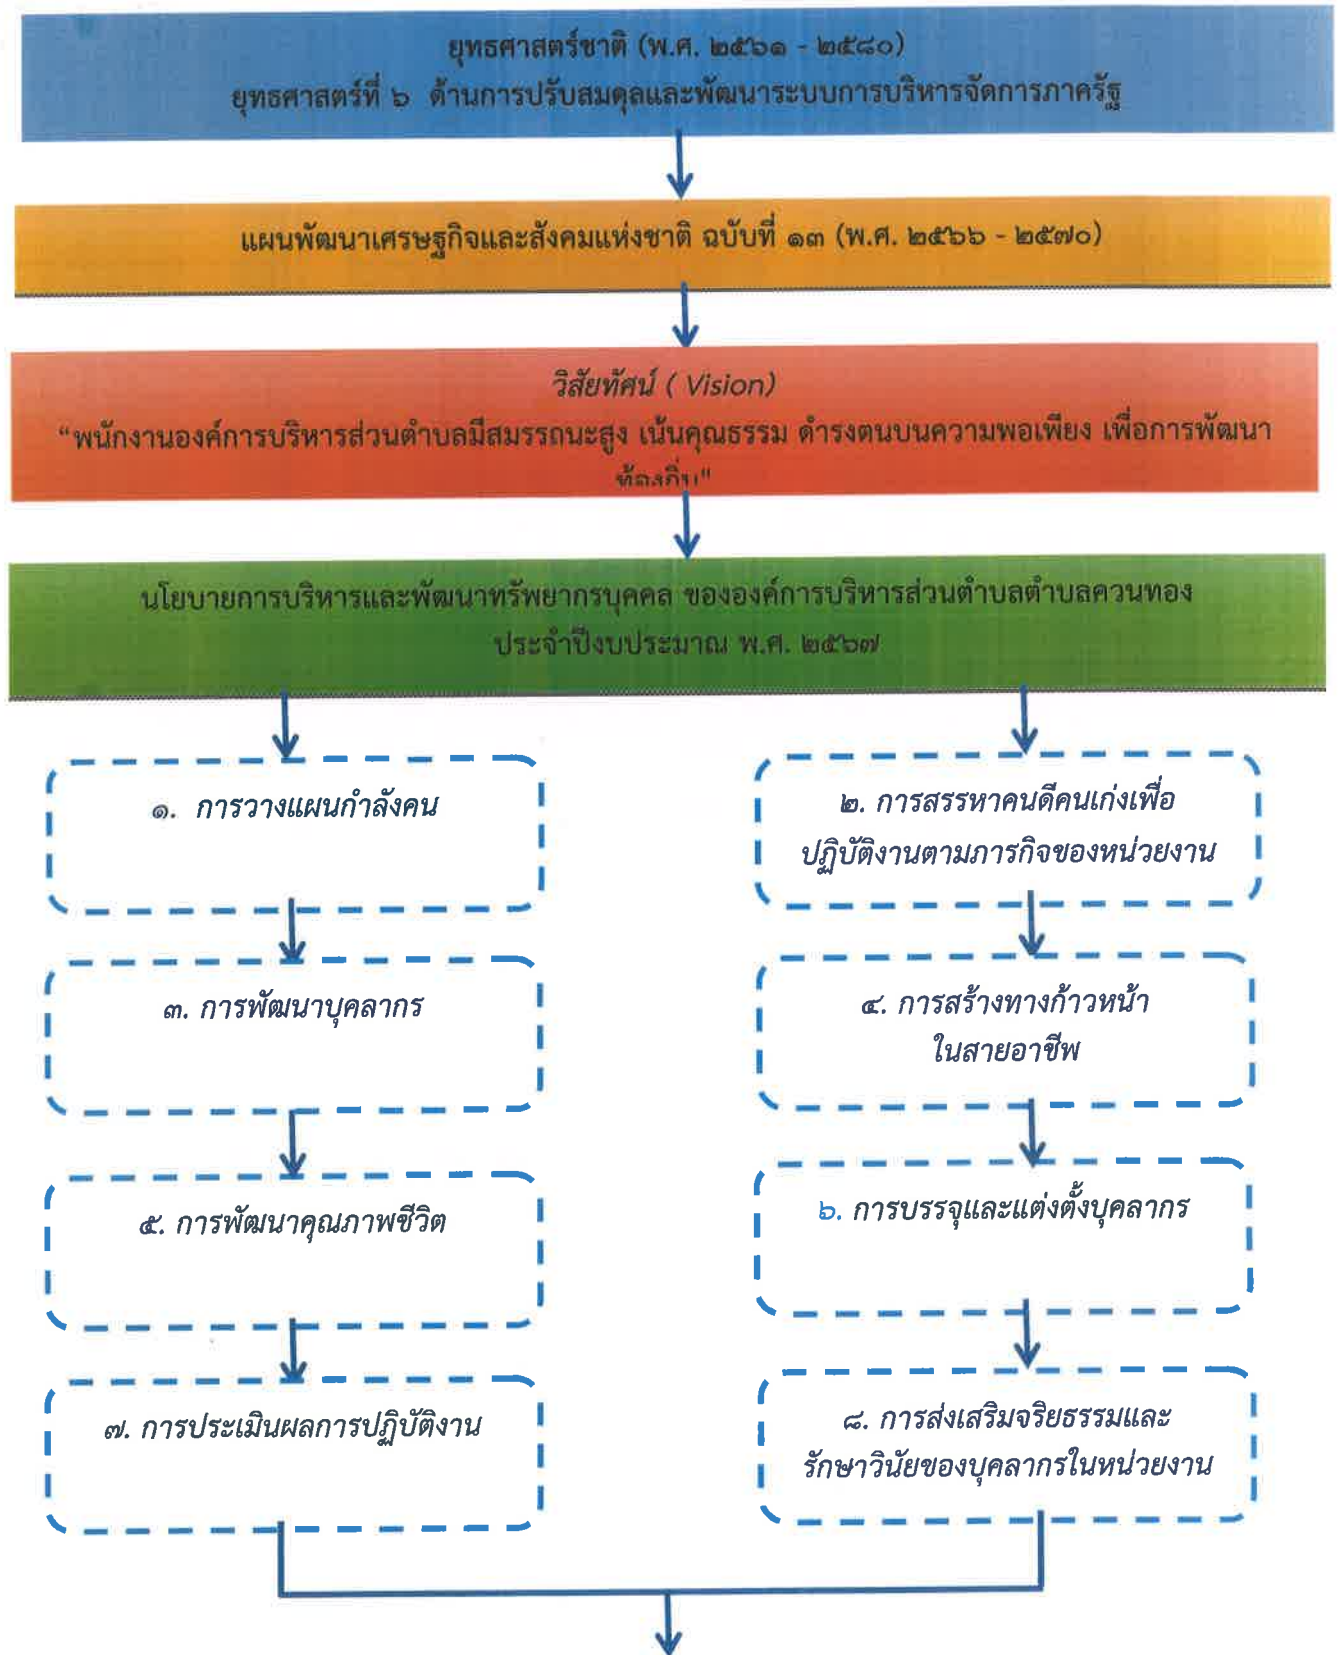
ยุทธศาสตร์ชาติ (พ.ศ. ๒๕๖๑ - ๒๕๘๐)
ยุทธศาสตร์ที่ ๖ ด้านการปรับสมดุลและพัฒนาระบบการบริหารจัดการภาครัฐ

แผนพัฒนาเศรษฐกิจและสังคมแห่งชาติ ฉบับที่ ๑๓ (พ.ศ. ๒๕๖๖ - ๒๕๗๐)

วิสัยทัศน์ ( Vision)
"พนักงานองค์การบริหารส่วนตำบลมีสมรรถนะสูง เน้นคุณธรรม ดำรงตนบนความพอเพียง เพื่อการพัฒนาท้องถิ่น"

นโยบายการบริหารและพัฒนาทรัพยากรบุคคล ขององค์การบริหารส่วนตำบลตำบลควนทอง ประจำปีงบประมาณ พ.ศ. ๒๕๖๗

๑. การวางแผนกำลังคน

๒. การสรรหาคนดีคนเก่งเพื่อปฏิบัติงานตามภารกิจของหน่วยงาน

๓. การพัฒนาบุคลากร

๔. การสร้างทางก้าวหน้าในสายอาชีพ

๕. การพัฒนาคุณภาพชีวิต

๖. การบรรจุและแต่งตั้งบุคลากร

๗. การประเมินผลการปฏิบัติงาน

๘. การส่งเสริมจริยธรรมและรักษาวินัยของบุคลากรในหน่วยงาน